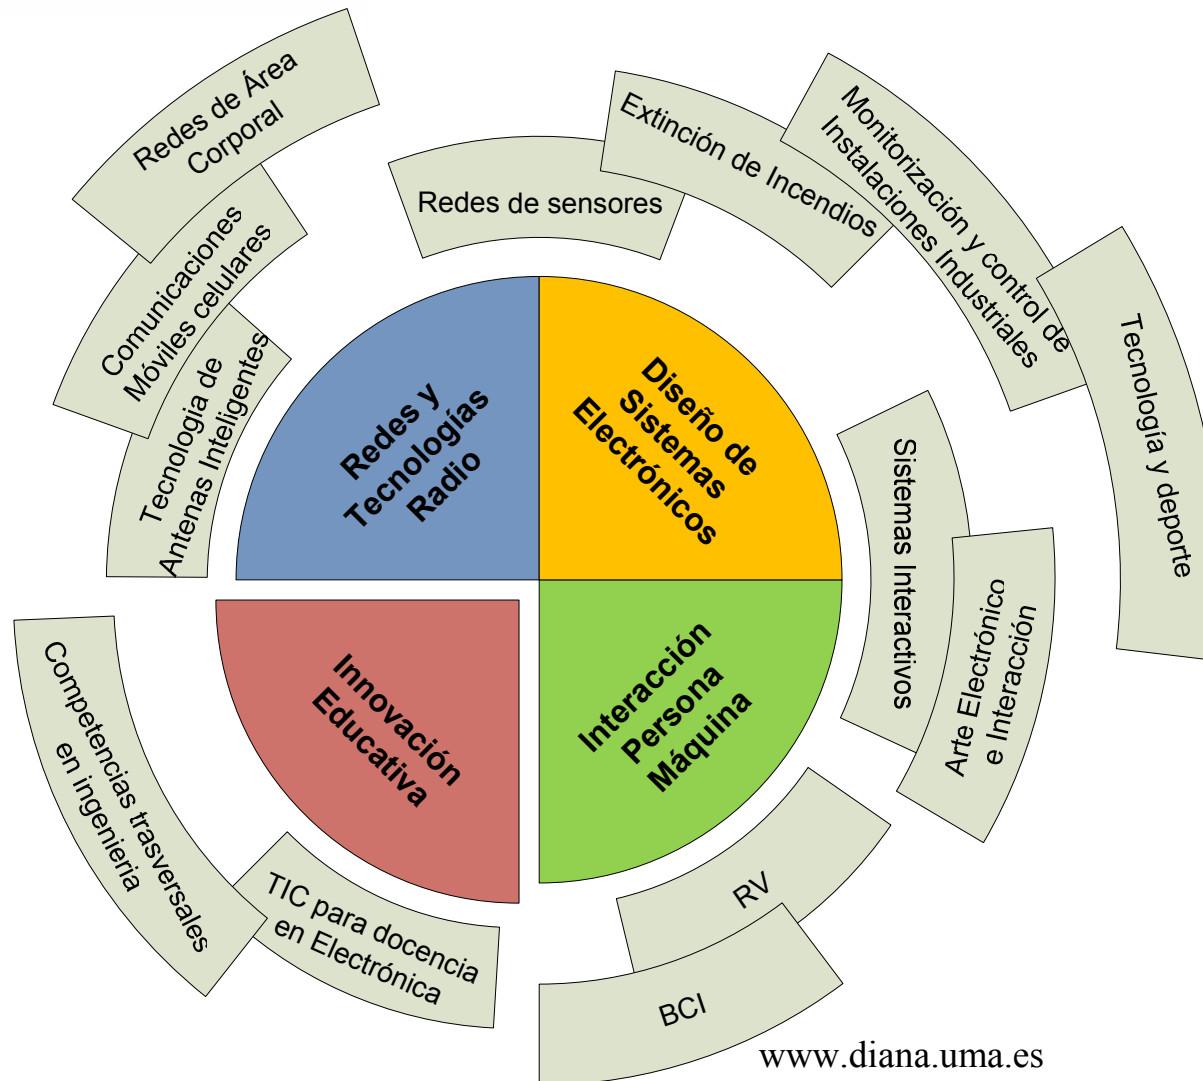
Redes y Tecnologías Radio

Diseño de Sistemas Electrónicos

Innovación Educativa

Interacción Persona Máquina

Redes de Área Corporal

Comunicaciones Móviles celulares

Tecnologia de Antenas Inteligentes

Redes de sensores

Extinción de Incendios

Monitorización y control de Instalaciones Industriales

Tecnología y deporte

Sistemas Interactivos

Arte Electrónico e Interacción

RV

BCI

TIC para docencia en Electrónica

Competencias trasversales en ingenieria

www.diana.uma.es